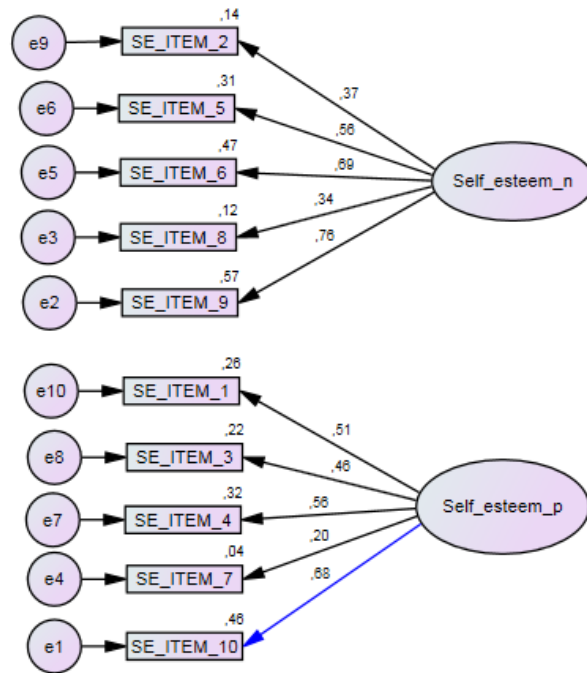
e9
SE_ITEM_2
,14
e6
SE_ITEM_5
,31
e5
SE_ITEM_6
,47
e3
SE_ITEM_8
,12
e2
SE_ITEM_9
,57
,37
,56
,69
,34
,76
Self_esteem_n

e10
SE_ITEM_1
,26
e8
SE_ITEM_3
,22
e7
SE_ITEM_4
,32
e4
SE_ITEM_7
,04
e1
SE_ITEM_10
,46
,51
,46
,56
,20
,68
Self_esteem_p